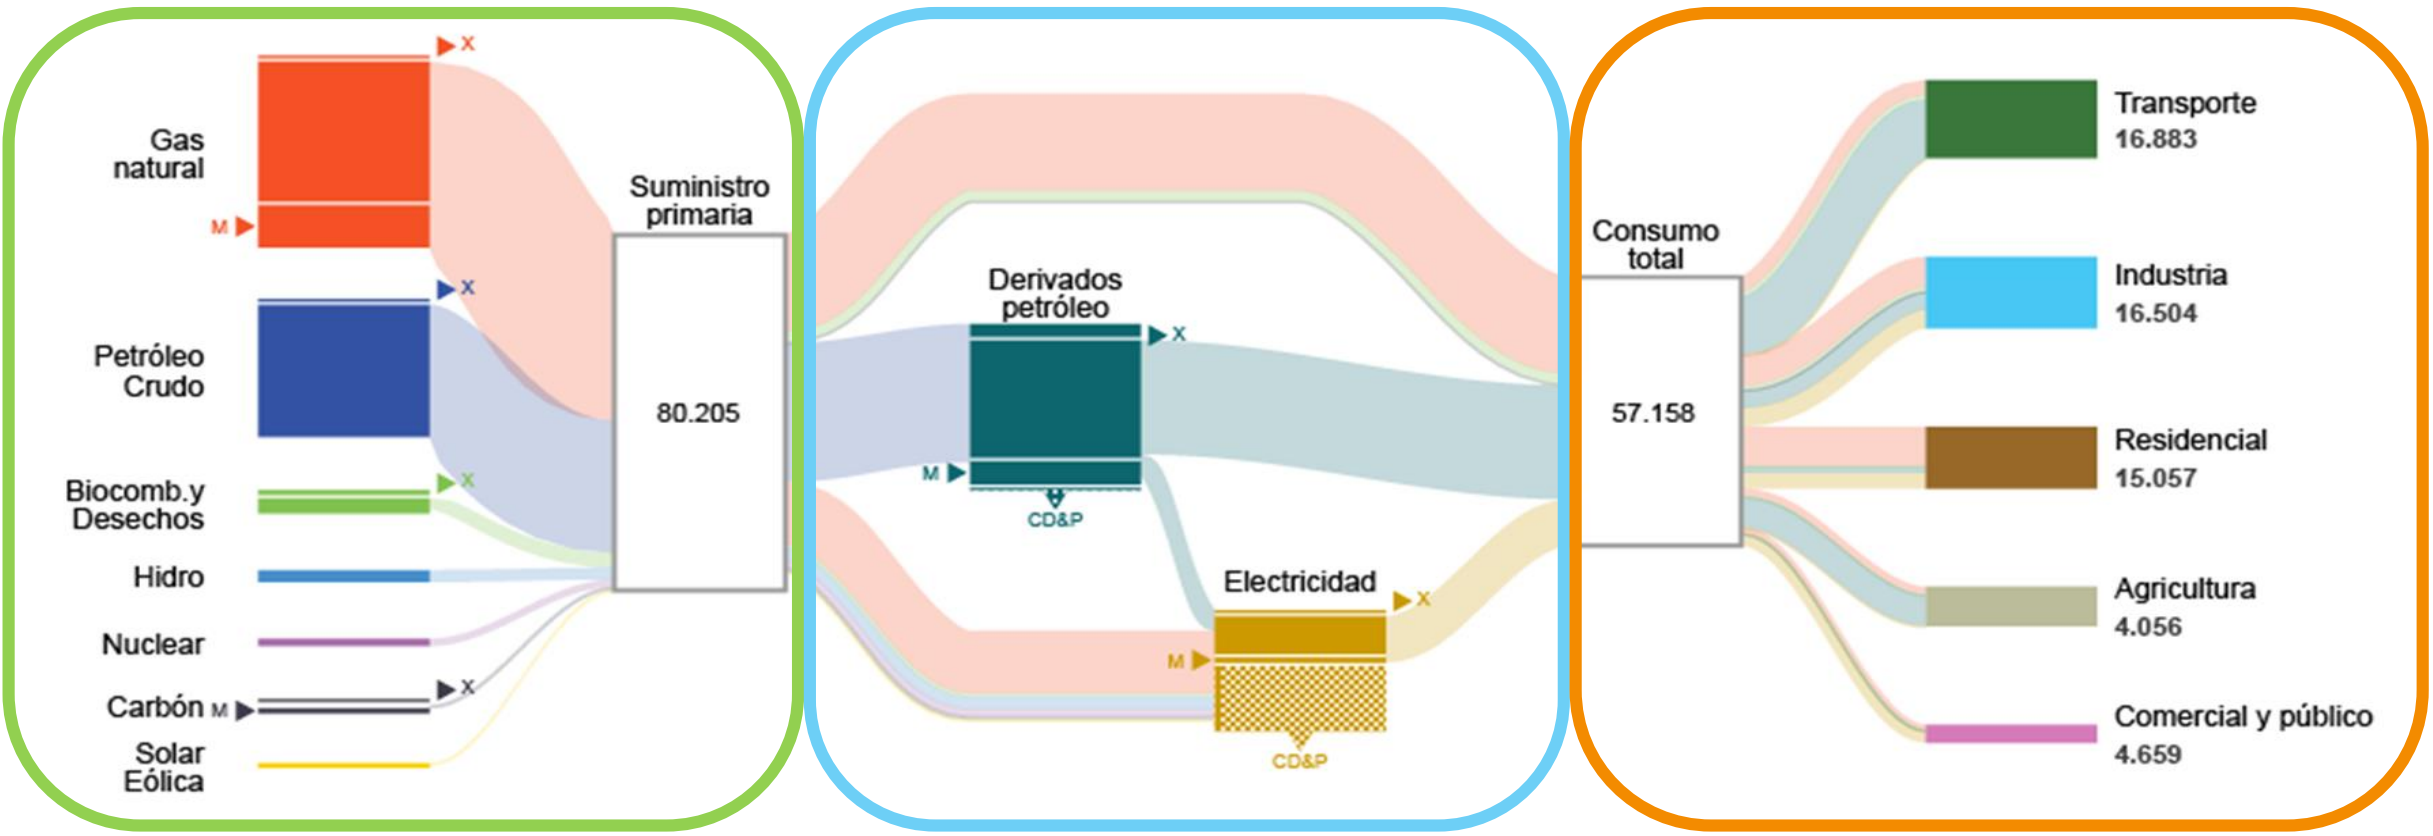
X
Gas natural
M
X
Petróleo Crudo
X
Biocomb.y Desechos
Hidro
Nuclear
X
Carbón M
Solar Eólica
Suministro primaria
80.205
Derivados petróleo
X
M
CD&P
Electricidad
X
M
CD&P
Consumo total
57.158
Transporte
16.883
Industria
16.504
Residencial
15.057
Agricultura
4.056
Comercial y público
4.659